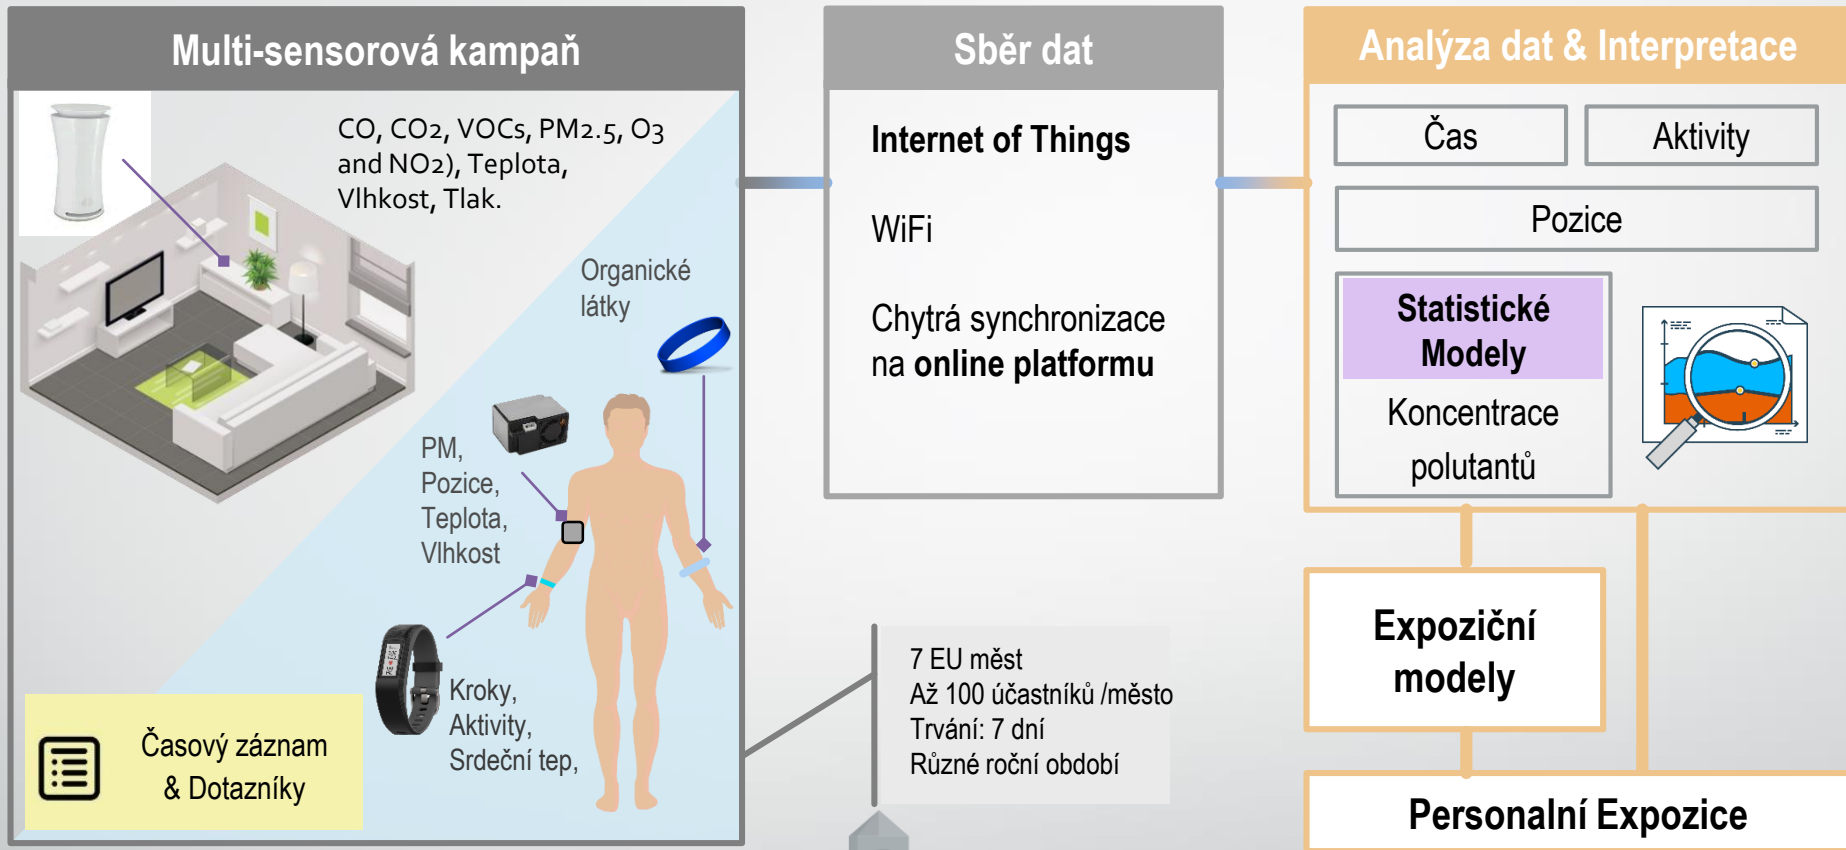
Multi-sensorová kampaň

CO, CO2, VOCs, PM2.5, O3 and NO2), Teplota, Vlhkost, Tlak.

Organické látky

PM, Pozice, Teplota, Vlhkost

Kroky, Aktivity, Srdeční tep,

Časový záznam & Dotazníky

Sběr dat

Internet of Things

WiFi

Chytrá synchronizace na **online platformu**

7 EU měst
Až 100 účastníků /město
Trvání: 7 dní
Různé roční období

Analýza dat & Interpretace

Čas

Aktivity

Pozice

Statistické Modely

Koncentrace polutantů

Expoziční modely

Personalní Expozice